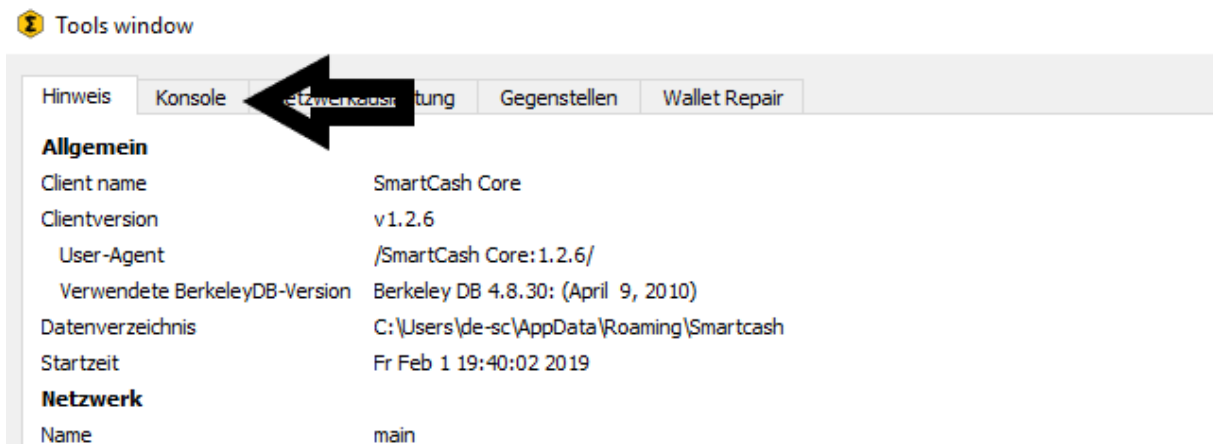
Tools window

Hinweis | Konsole | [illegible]tzwerkaus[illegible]tung | Gegenstellen | Wallet Repair

**Allgemein**

| | |
|---|---|
| Client name | SmartCash Core |
| Clientversion | v1.2.6 |
| User-Agent | /SmartCash Core:1.2.6/ |
| Verwendete BerkeleyDB-Version | Berkeley DB 4.8.30: (April 9, 2010) |
| Datenverzeichnis | C:\Users\de-sc\AppData\Roaming\Smartcash |
| Startzeit | Fr Feb 1 19:40:02 2019 |

**Netzwerk**

| | |
|---|---|
| Name | main |